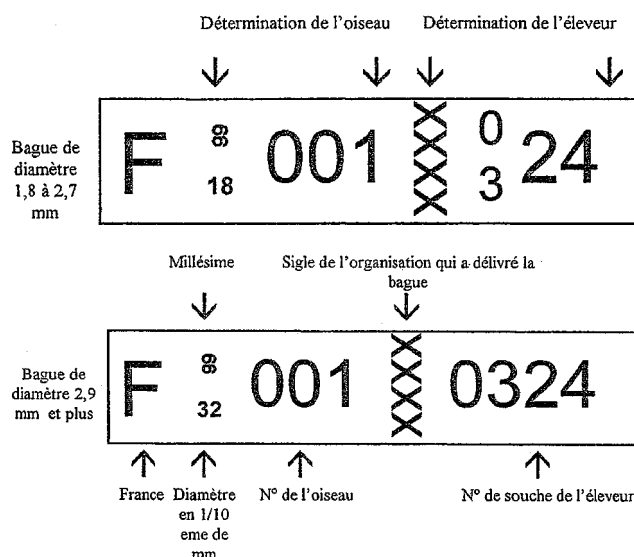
Détermination de l'oiseau

Détermination de l'éleveur

Bague de diamètre 1,8 à 2,7 mm

F 89 18 001 0 3 24

Millésime

Sigle de l'organisation qui a délivré la bague

Bague de diamètre 2,9 mm et plus

F 89 32 001 0324

France

Diamètre en 1/10 eme de mm

N° de l'oiseau

N° de souche de l'éleveur